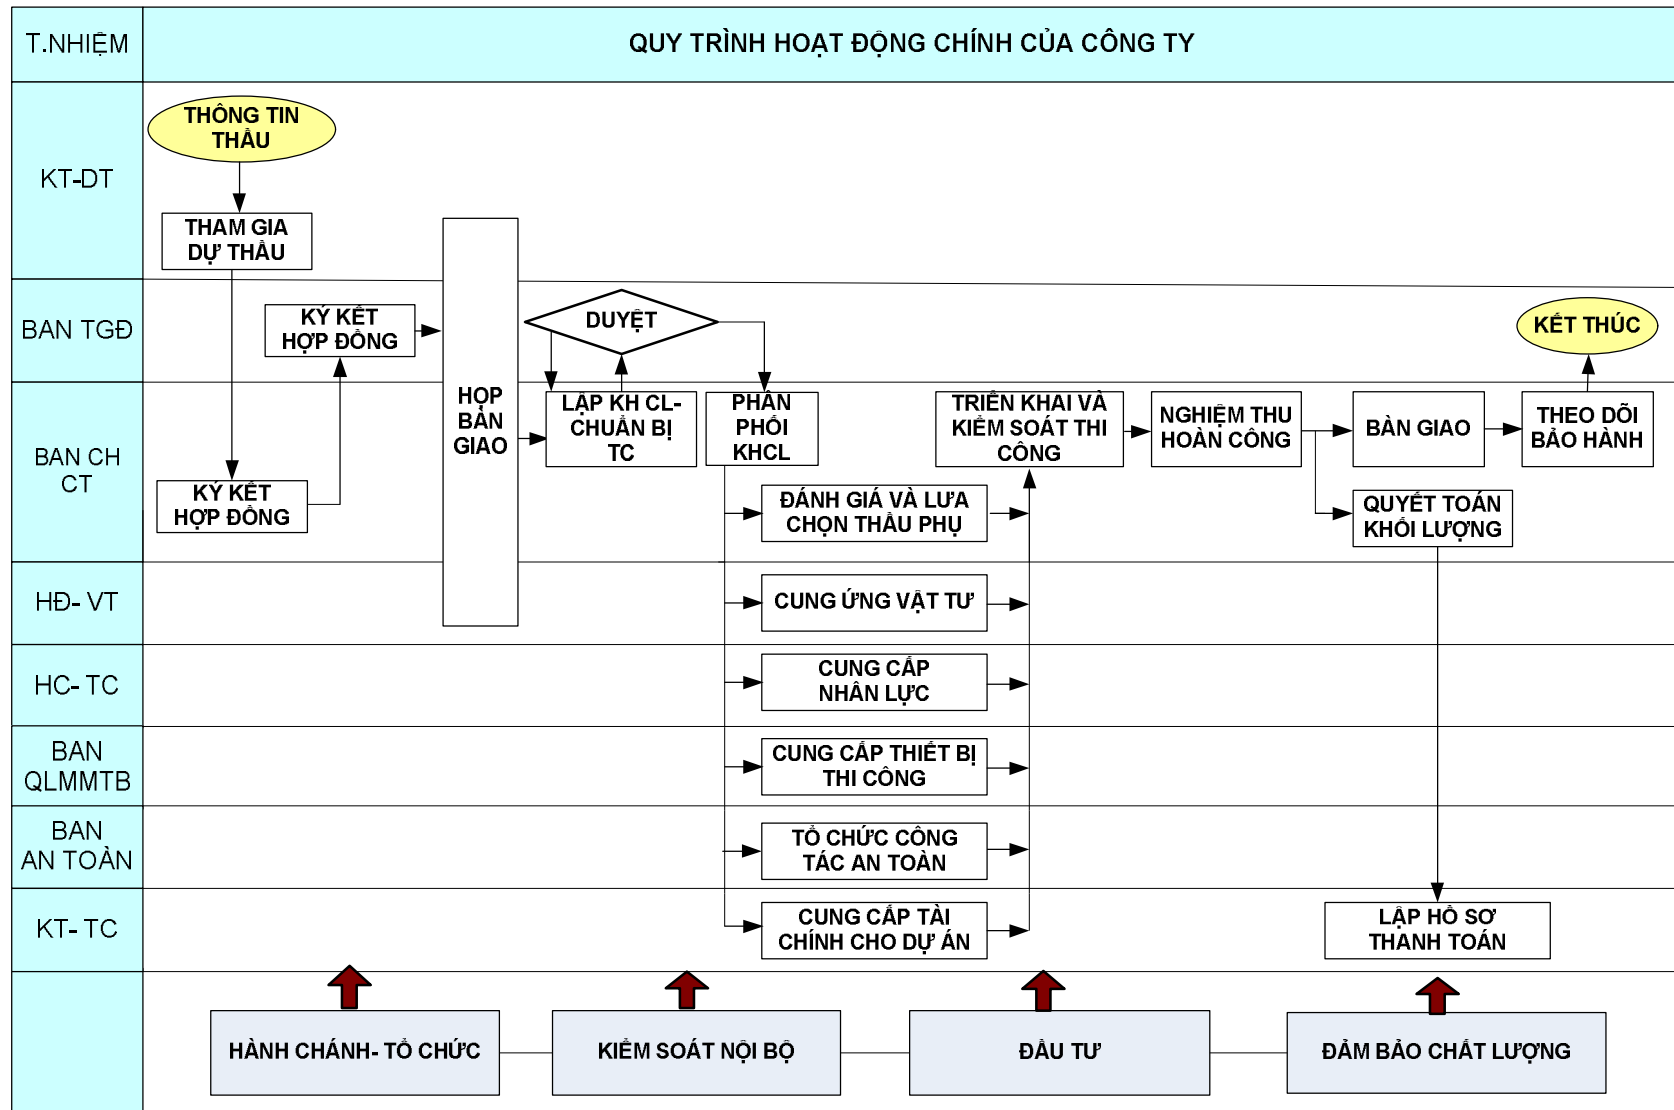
T.NHIỆM

QUY TRÌNH HOẠT ĐỘNG CHÍNH CỦA CÔNG TY

KT-DT

BAN TGĐ

BAN CH CT

HĐ- VT

HC- TC

BAN QLMMTB

BAN AN TOÀN

KT- TC

THÔNG TIN THẦU

THAM GIA DỰ THẦU

KÝ KẾT HỢP ĐỒNG

KÝ KẾT HỢP ĐỒNG

HỌP BÀN GIAO

DUYỆT

LẬP KH CL- CHUẨN BỊ TC

PHÂN PHỐI KHCL

ĐÁNH GIÁ VÀ LỰA CHỌN THẦU PHỤ

CUNG ỨNG VẬT TƯ

CUNG CẤP NHÂN LỰC

CUNG CẤP THIẾT BỊ THI CÔNG

TỔ CHỨC CÔNG TÁC AN TOÀN

CUNG CẤP TÀI CHÍNH CHO DỰ ÁN

TRIỂN KHAI VÀ KIỂM SOÁT THI CÔNG

NGHIỆM THU HOÀN CÔNG

BÀN GIAO

THEO DÕI BẢO HÀNH

KẾT THÚC

QUYẾT TOÁN KHỐI LƯỢNG

LẬP HỒ SƠ THANH TOÁN

HÀNH CHÁNH- TỔ CHỨC

KIỂM SOÁT NỘI BỘ

ĐẦU TƯ

ĐẢM BẢO CHẤT LƯỢNG